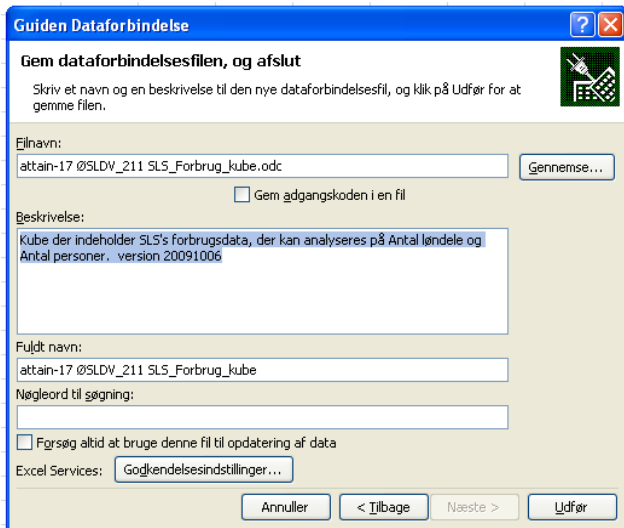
Guiden Dataforbindelse

Gem dataforbindelsesfilen, og afslut

Skriv et navn og en beskrivelse til den nye dataforbindelsesfil, og klik på Udfør for at gemme filen.

Filnavn:

attain-17 ØSLDV_211 SLS_Forbrug_kube.odc

Gennemse...

Gem adgangskoden i en fil

Beskrivelse:

Kube der indeholder SLS's forbrugsdata, der kan analyseres på Antal løndele og Antal personer. version 20091006

Fuldt navn:

attain-17 ØSLDV_211 SLS_Forbrug_kube

Nøgleord til søgning:

Forsøg altid at bruge denne fil til opdatering af data

Excel Services: Godkendelsesindstillinger...

Annuller

< Tilbage

Næste >

Udfør